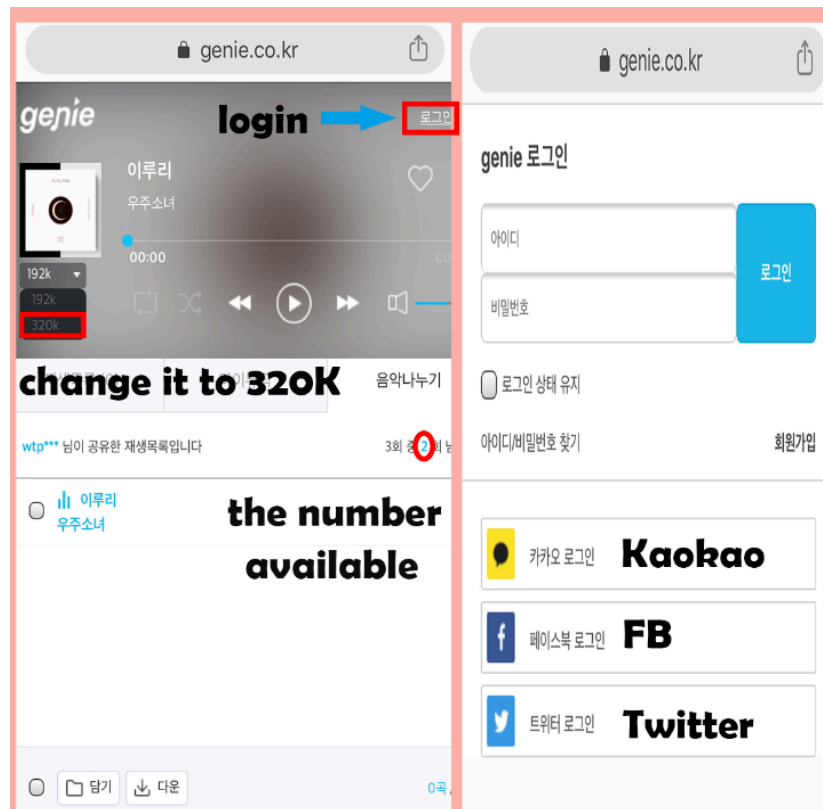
genie.co.kr

genie

login

로그인

이루리

우주소녀

00:00

192k

192k

320k

change it to 320K

음악나누기

wtp*** 님이 공유한 재생목록입니다

3회 중 2회 남

이루리

우주소녀

the number available

담기

다운

0곡

genie.co.kr

genie 로그인

아이디

비밀번호

로그인

로그인 상태 유지

아이디/비밀번호 찾기

회원가입

카카오 로그인

Kaokao

페이스북 로그인

FB

트위터 로그인

Twitter